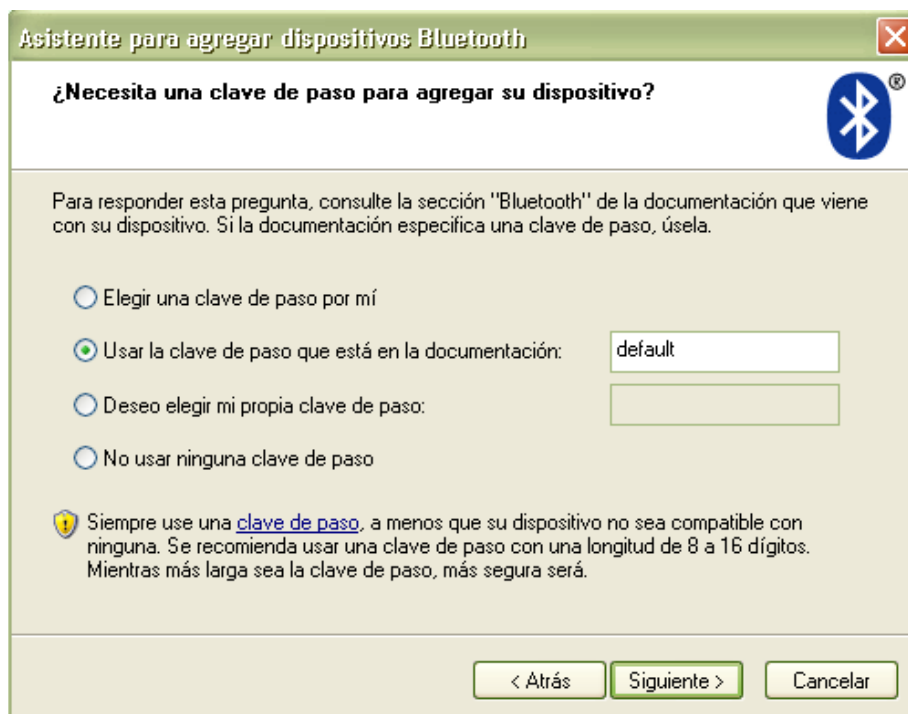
Asistente para agregar dispositivos Bluetooth

¿Necesita una clave de paso para agregar su dispositivo?

®

Para responder esta pregunta, consulte la sección "Bluetooth" de la documentación que viene con su dispositivo. Si la documentación especifica una clave de paso, úsela.

Elegir una clave de paso por mí

Usar la clave de paso que está en la documentación: default

Deseo elegir mi propia clave de paso:

No usar ninguna clave de paso

Siempre use una clave de paso, a menos que su dispositivo no sea compatible con ninguna. Se recomienda usar una clave de paso con una longitud de 8 a 16 dígitos. Mientras más larga sea la clave de paso, más segura será.

< Atrás Siguiente > Cancelar